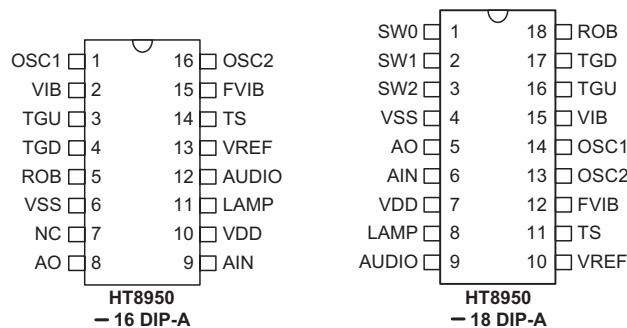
OSC1 1
VIB 2
TGU 3
TGD 4
ROB 5
VSS 6
NC 7
AO 8
16 OSC2
15 FVIB
14 TS
13 VREF
12 AUDIO
11 LAMP
10 VDD
9 AIN
HT8950
－16 DIP-A

SW0 1
SW1 2
SW2 3
VSS 4
AO 5
AIN 6
VDD 7
LAMP 8
AUDIO 9
18 ROB
17 TGD
16 TGU
15 VIB
14 OSC1
13 OSC2
12 FVIB
11 TS
10 VREF
HT8950
－18 DIP-A